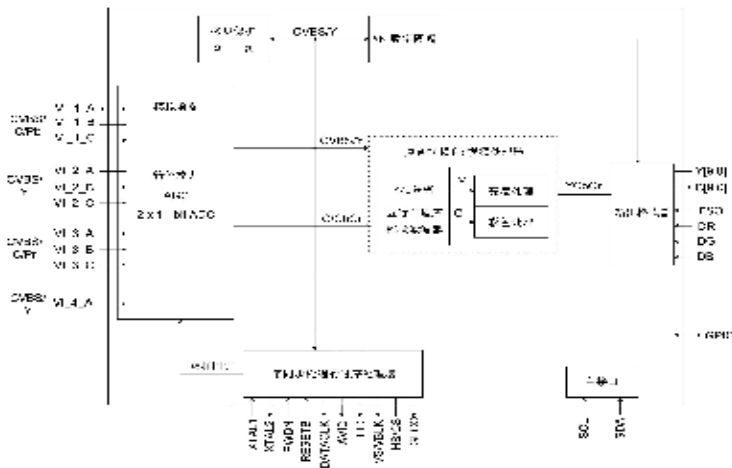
CVBS/Y
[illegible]

CVBS/ C/Pb
VI_1_A
VI_1_B
VI_1_C
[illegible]

CVBS/ Y
VI_2_A
VI_2_B
VI_2_C
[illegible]
AAF
2×1 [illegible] ADC

CVBS/ C/Pr
VI_3_A
VI_3_B
VI_3_C

CVBS/ Y
VI_4_A

CVBS/Y
CbCr/C
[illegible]
Y
C
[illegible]
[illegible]
YCbCr
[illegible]

Y[9:0]
C[9:0]
FSO
DR
DG
DB

GPIO

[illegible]
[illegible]

XTAL1
XTAL2
PWDN
RESETB
DATACLK
AVID
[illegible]
VS/VBLK
HS/CS
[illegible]

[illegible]
SCL
SDA